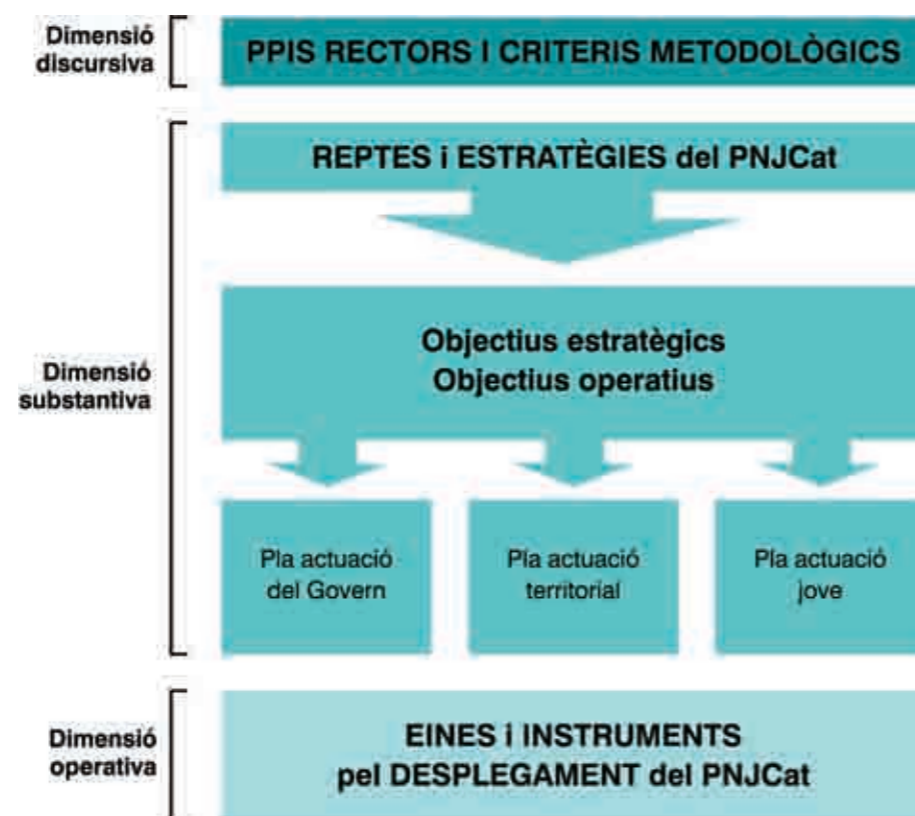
Dimensió discursiva

PPIS RECTORS I CRITERIS METODOLÒGICS

Dimensió substantiva

REPTES i ESTRATÈGIES del PNJCat

Objectius estratègics
Objectius operatius

Pla actuació del Govern

Pla actuació territorial

Pla actuació jove

Dimensió operativa

EINES i INSTRUMENTS
pel DESPLEGAMENT del PNJCat